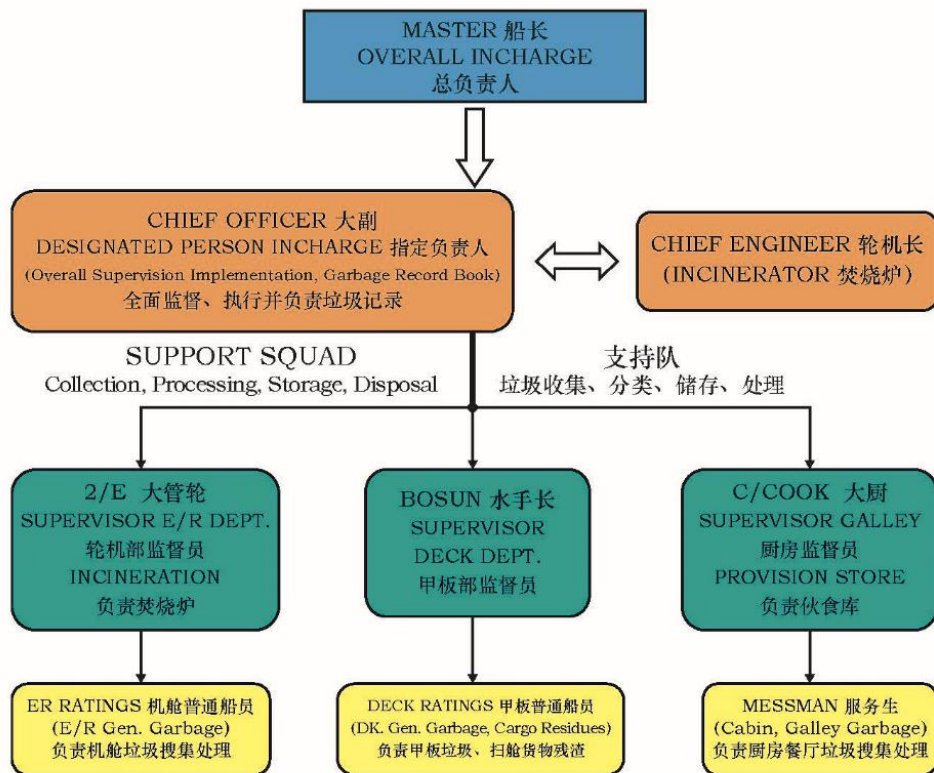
MASTER 船长
OVERALL INCHARGE
总负责人

CHIEF OFFICER 大副
DESIGNATED PERSON INCHARGE 指定负责人
(Overall Supervision Implementation, Garbage Record Book)
全面监督、执行并负责垃圾记录

CHIEF ENGINEER 轮机长
(INCINERATOR 焚烧炉)

SUPPORT SQUAD
Collection, Processing, Storage, Disposal

支持队
垃圾收集、分类、储存、处理

2/E 大管轮
SUPERVISOR E/R DEPT.
轮机部监督员
INCINERATION
负责焚烧炉

BOSUN 水手长
SUPERVISOR
DECK DEPT.
甲板部监督员

C/COOK 大厨
SUPERVISOR GALLEY
厨房监督员
PROVISION STORE
负责伙食库

ER RATINGS 机舱普通船员
(E/R Gen. Garbage)
负责机舱垃圾搜集处理

DECK RATINGS 甲板普通船员
(DK. Gen. Garbage, Cargo Residues)
负责甲板垃圾、扫舱货物残渣

MESSMAN 服务生
(Cabin, Galley Garbage)
负责厨房餐厅垃圾搜集处理